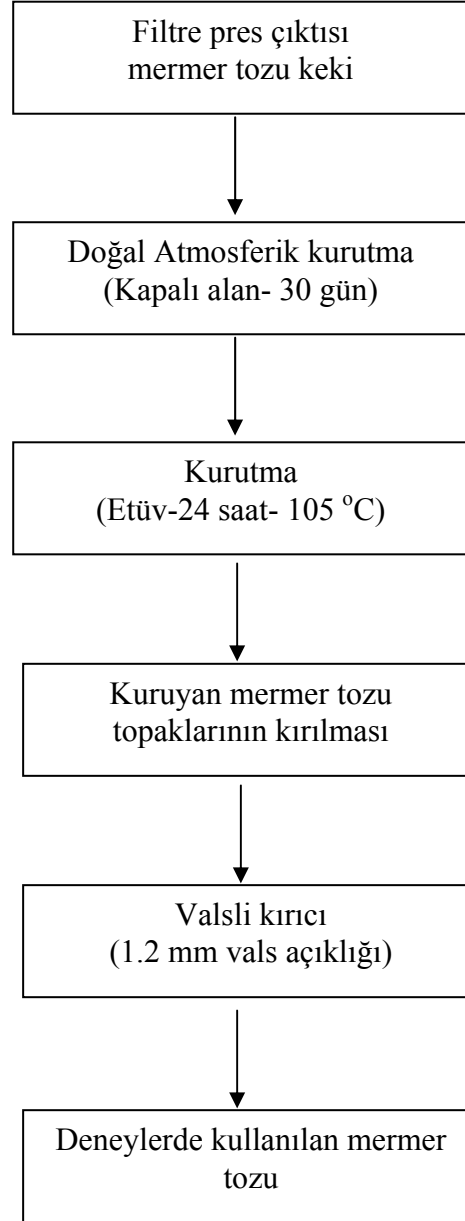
Filtre pres çıktısı mermer tozu keki

Doğal Atmosferik kurutma (Kapalı alan- 30 gün)

Kurutma (Etüv-24 saat- 105 $^{o}$C)

Kuruyan mermer tozu topaklarının kırılması

Valsli kırıcı (1.2 mm vals açıklığı)

Deneylerde kullanılan mermer tozu